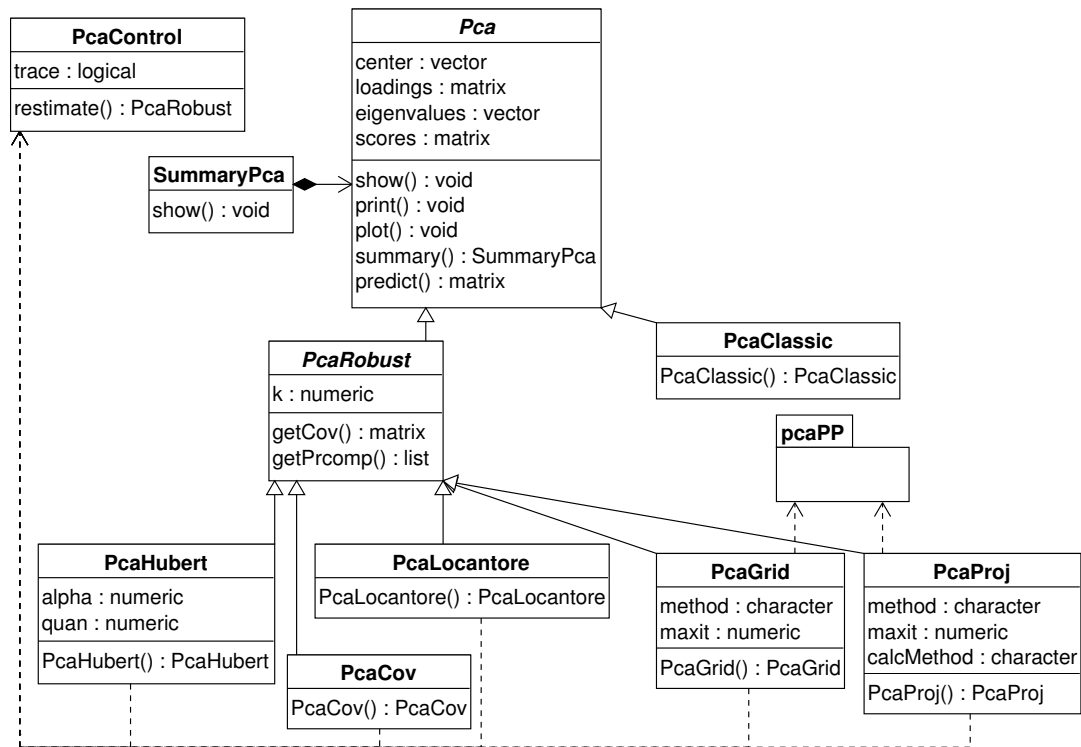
PcaControl

trace : logical

restimate() : PcaRobust

Pca

center : vector
loadings : matrix
eigenvalues : vector
scores : matrix

show() : void
print() : void
plot() : void
summary() : SummaryPca
predict() : matrix

SummaryPca

show() : void

PcaRobust

k : numeric

getCov() : matrix
getPrcomp() : list

PcaClassic

PcaClassic() : PcaClassic

pcaPP

PcaHubert

alpha : numeric
quan : numeric

PcaHubert() : PcaHubert

PcaLocantore

PcaLocantore() : PcaLocantore

PcaCov

PcaCov() : PcaCov

PcaGrid

method : character
maxit : numeric

PcaGrid() : PcaGrid

PcaProj

method : character
maxit : numeric
calcMethod : character

PcaProj() : PcaProj